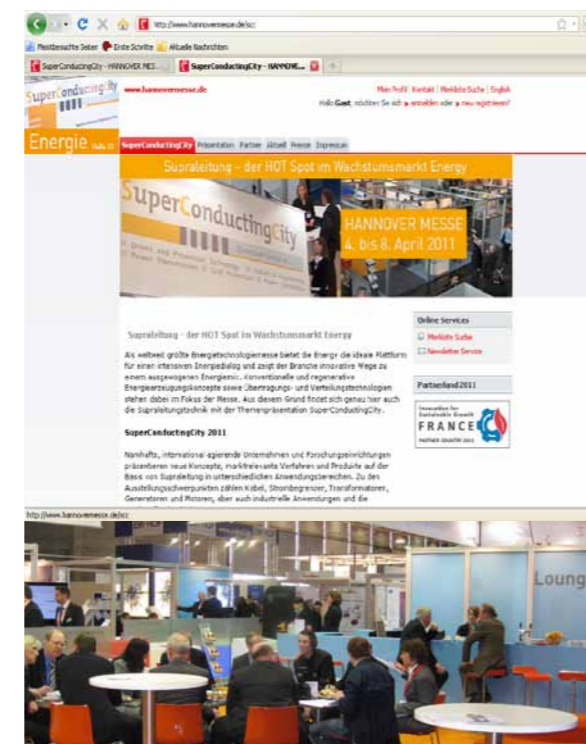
http://www.hannovermesse.de/scc

Meistbesuchte Seiten Erste Schritte Aktuelle Nachrichten

SuperConductingCity - HANNOVER MES... SuperConductingCity - HANNOVE...

SuperConductingCity

www.hannovermesse.de

Mein Profil Kontakt Merkliste Suche English

Hallo Gast, möchten Sie sich anmelden oder neu registrieren?

Energie Halle 13

SuperConductingCity Präsentation Partner Aktuell Presse Impressum

Supraleitung - der HOT Spot im Wachstumsmarkt Energy

SuperConductingCity

HANNOVER MESSE 4. bis 8. April 2011

Supraleitung - der HOT Spot im Wachstumsmarkt Energy

Als weltweit größte Energietechnologiemesse bietet die Energy die ideale Plattform für einen intensiven Energiedialog und zeigt der Branche innovative Wege zu einem ausgewogenen Energiemix. Konventionelle und regenerative Energieerzeugungskonzepte sowie Übertragungs- und Verteilungstechnologien stehen dabei im Fokus der Messe. Aus diesem Grund findet sich genau hier auch die Supraleitungstechnik mit der Themenpräsentation SuperConductingCity.

SuperConductingCity 2011

Namhafte, international agierende Unternehmen und Forschungseinrichtungen präsentieren neue Konzepte, marktrelevante Verfahren und Produkte auf der Basis von Supraleitung in unterschiedlichen Anwendungsbereichen. Zu den Ausstellungsschwerpunkten zählen Kabel, Strombegrenzer, Transformatoren, Generatoren und Motoren, aber auch industrielle Anwendungen und die

Online Services

Merkliste Suche

Newsletter Service

Partnerland 2011

FRANCE

PARTNER COUNTRY 2011

http://www.hannovermesse.de/scc

Loung